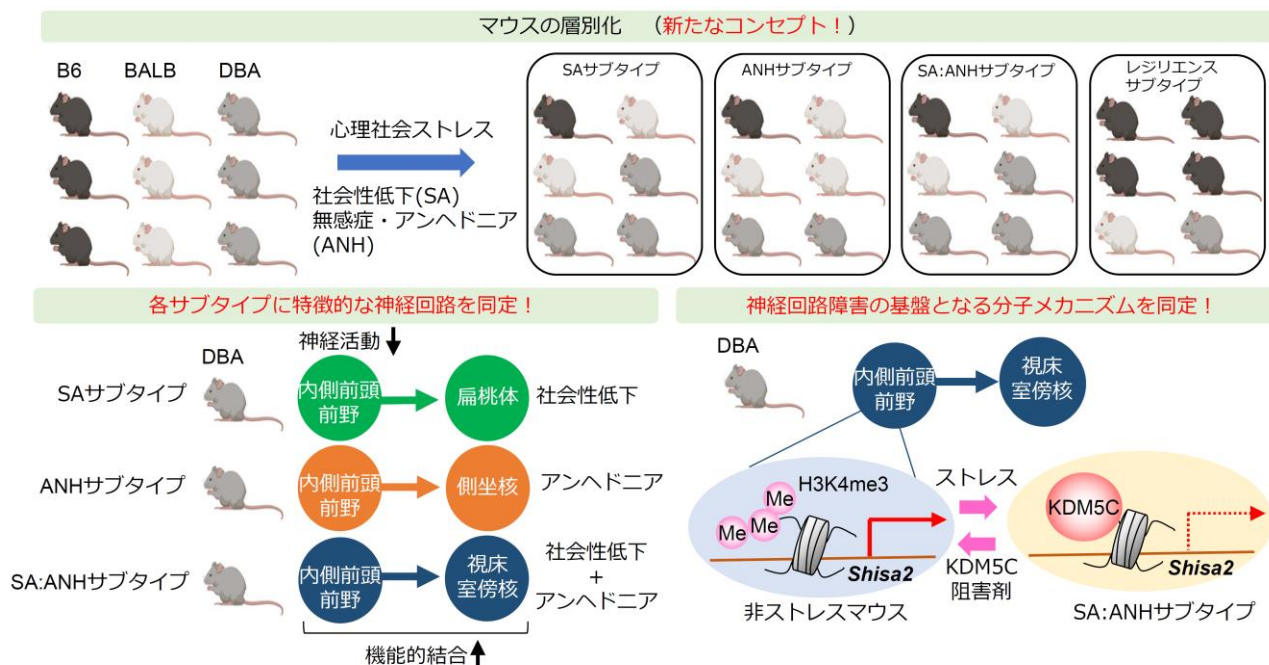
マウスの層別化　（新たなコンセプト！）

B6　BALB　DBA

心理社会ストレス

社会性低下(SA)
無感症・アンヘドニア
(ANH)

SAサブタイプ

ANHサブタイプ

SA:ANHサブタイプ

レジリエンス
サブタイプ

各サブタイプに特徴的な神経回路を同定！

神経活動↓

DBA

SAサブタイプ　内側前頭前野　扁桃体　社会性低下

ANHサブタイプ　内側前頭前野　側坐核　アンヘドニア

SA:ANHサブタイプ　内側前頭前野　視床室傍核　社会性低下 + アンヘドニア

機能的結合↑

神経回路障害の基盤となる分子メカニズムを同定！

DBA

内側前頭前野　視床室傍核

H3K4me3

Me　Me　Me

Shisa2

ストレス

KDM5C
阻害剤

KDM5C

Shisa2

非ストレスマウス

SA:ANHサブタイプ